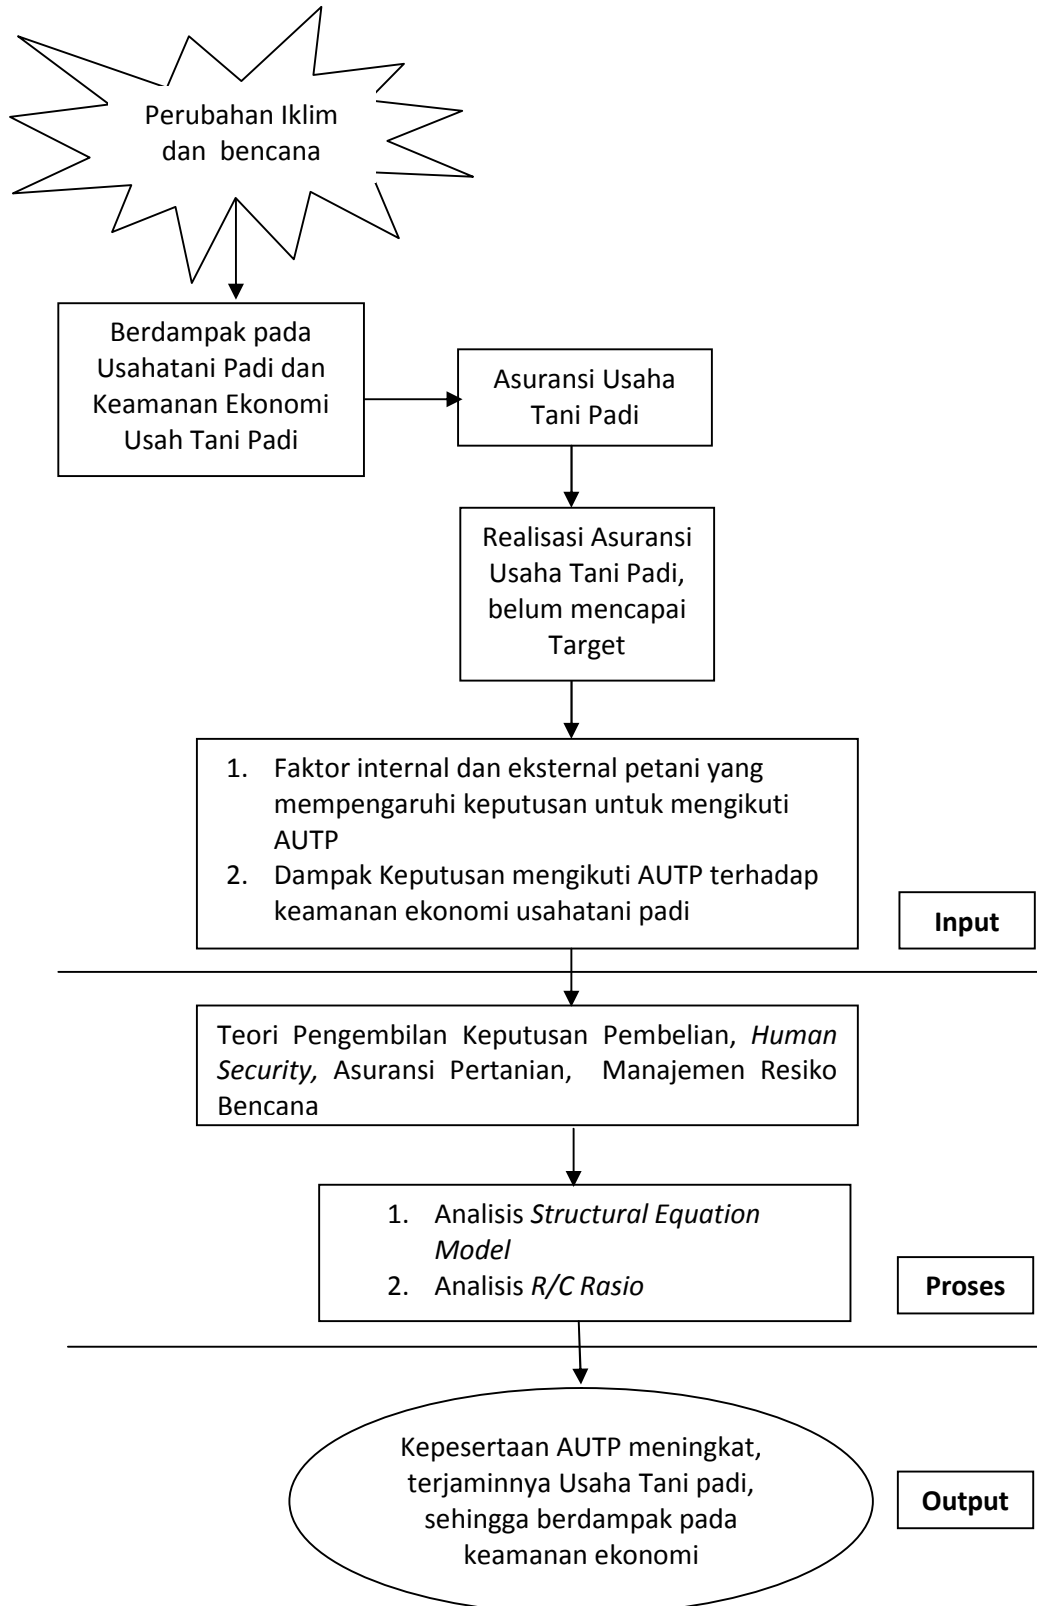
Perubahan Iklim dan bencana

Berdampak pada Usahatani Padi dan Keamanan Ekonomi Usah Tani Padi

Asuransi Usaha Tani Padi

Realisasi Asuransi Usaha Tani Padi, belum mencapai Target

1. Faktor internal dan eksternal petani yang mempengaruhi keputusan untuk mengikuti AUTP
2. Dampak Keputusan mengikuti AUTP terhadap keamanan ekonomi usahatani padi

Input

Teori Pengembilan Keputusan Pembelian, *Human Security,* Asuransi Pertanian, Manajemen Resiko Bencana

1. Analisis *Structural Equation Model*
2. Analisis *R/C Rasio*

Proses

Kepesertaan AUTP meningkat, terjaminnya Usaha Tani padi, sehingga berdampak pada keamanan ekonomi

Output